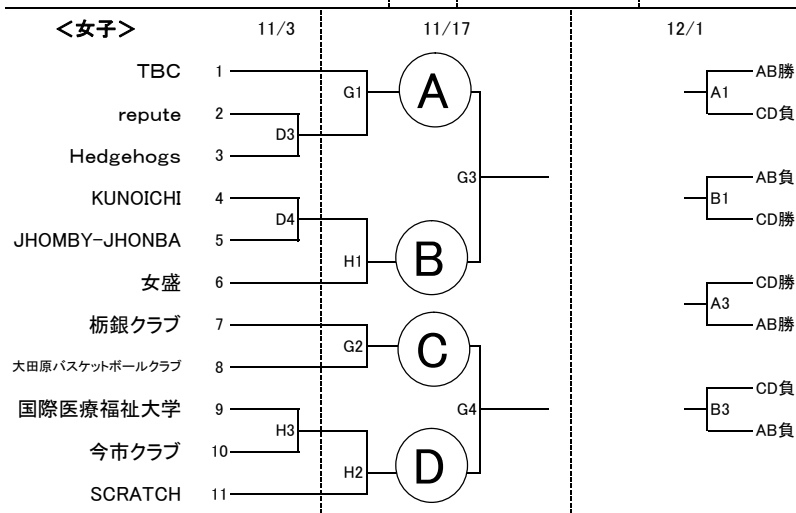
＜女子＞

11/3

11/17

12/1

TBC 1

repute 2

Hedgehogs 3

KUNOICHI 4

JHOMBY-JHONBA 5

女盛 6

栃銀クラブ 7

大田原バスケットボールクラブ 8

国際医療福祉大学 9

今市クラブ 10

SCRATCH 11

D3

D4

G1

H1

G2

H3

H2

A

B

C

D

G3

G4

A1
AB勝
CD負

B1
AB負
CD勝

A3
CD勝
AB勝

B3
CD負
AB負